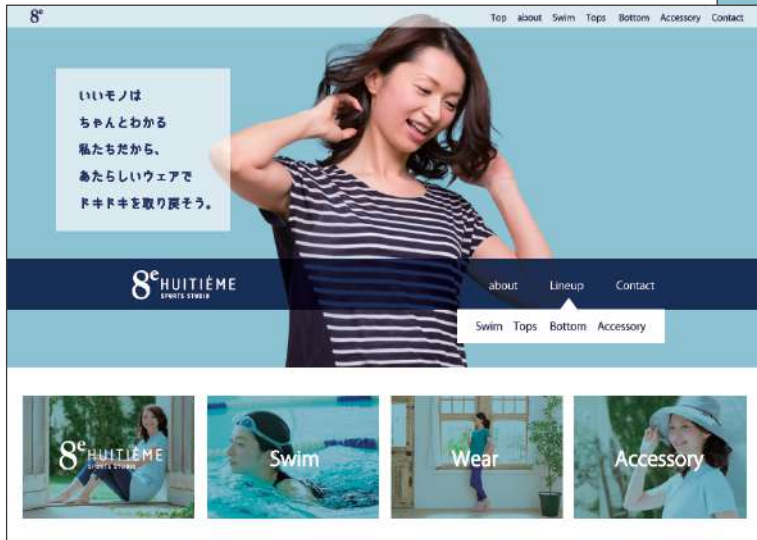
8e

Top about Swim Tops Bottom Accessory Contact

いいモノは
ちゃんとわかる
私たちだから、
あたらしいウェアで
ドキドキを取り戻そう。

8e HUITIÉME SPORTS STUDIO

about Lineup Contact

Swim Tops Bottom Accessory

8e HUITIÉME SPORTS STUDIO

Swim

Wear

Accessory